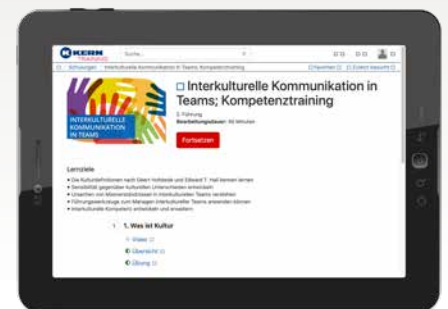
KERN TRAINING

Suche...

Schulungen   Interkulturelle Kommunikation in Teams; Kompetenztraining

Interkulturelle Kommunikation in Teams; Kompetenztraining

INTERKULTURELLE KOMMUNIKATION IN TEAMS

2. Führung
Bearbeitungsdauer: 90 Minuten

Fortsetzen

Lernziele

• Die Kulturdefinitionen nach Geert Hofstede und Edward T. Hall kennen lernen
• Sensibilität gegenüber kulturellen Unterschieden entwickeln
• Ursachen von Missverständnissen in interkulturellen Teams verstehen
• Führungswerkzeuge zum Managen interkultureller Teams anwenden können
• Interkulturelle Kompetenz entwickeln und erweitern

1. Was ist Kultur

Video

Übersicht

Übung